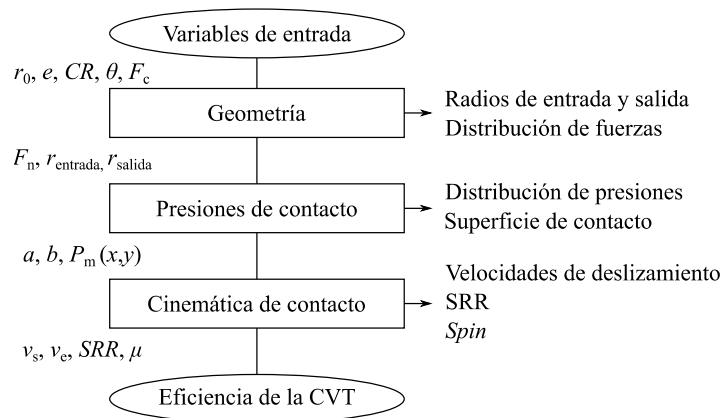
Variables de entrada

$r_0$, $e$, $CR$, $\theta$, $F_c$

Geometría

Radios de entrada y salida
Distribución de fuerzas

$F_n$, $r_{entrada,}$ $r_{salida}$

Presiones de contacto

Distribución de presiones
Superficie de contacto

$a$, $b$, $P_m(x,y)$

Cinemática de contacto

Velocidades de deslizamiento
SRR
*Spin*

$v_s$, $v_e$, $SRR$, $\mu$

Eficiencia de la CVT